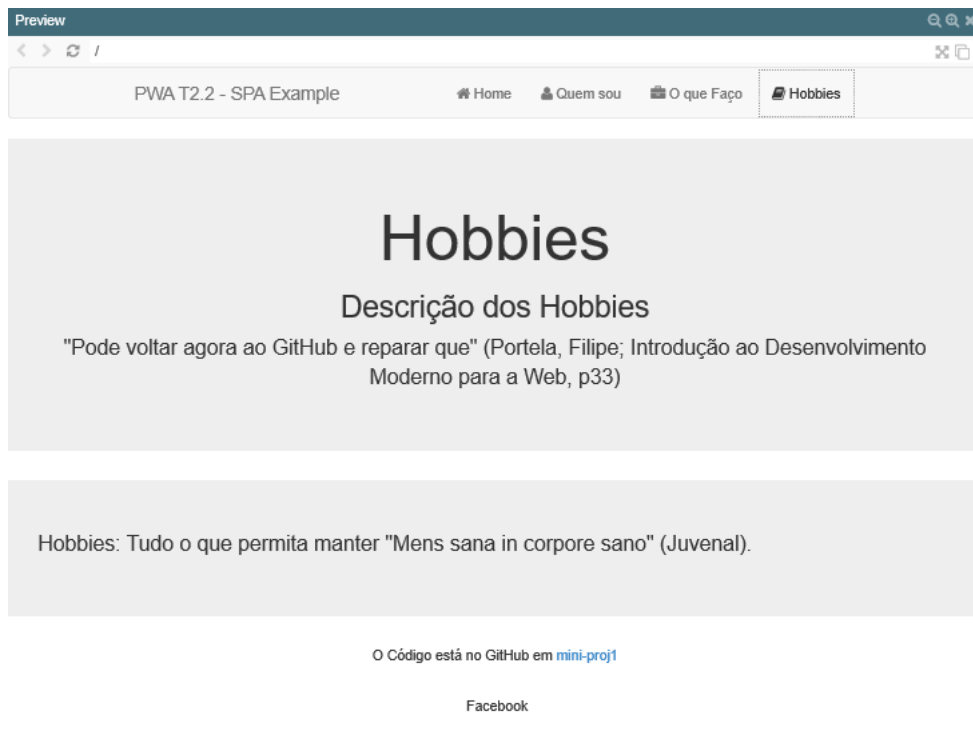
Preview

/

PWA T2.2 - SPA Example

Home
Quem sou
O que Faço
Hobbies

Hobbies

Descrição dos Hobbies

"Pode voltar agora ao GitHub e reparar que" (Portela, Filipe; Introdução ao Desenvolvimento Moderno para a Web, p33)

Hobbies: Tudo o que permita manter "Mens sana in corpore sano" (Juvenal).

O Código está no GitHub em mini-proj1

Facebook